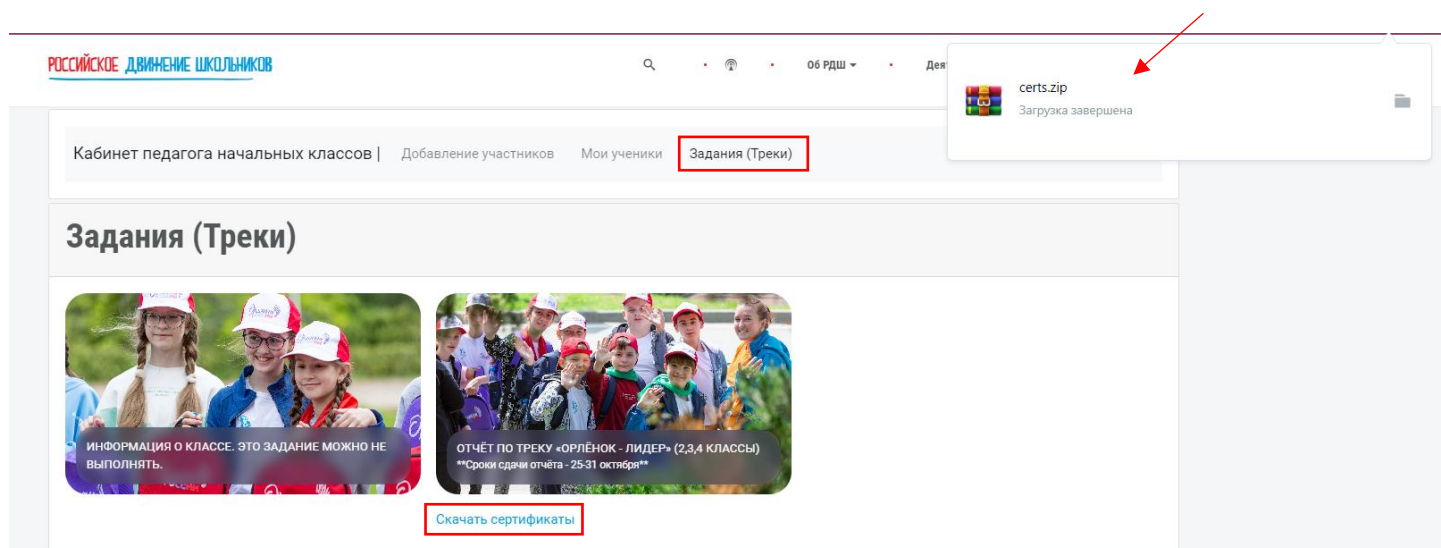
РОССИЙСКОЕ ДВИЖЕНИЕ ШКОЛЬНИКОВ

Об РДШ ▾

Дея

certs.zip
Загрузка завершена

Кабинет педагога начальных классов | Добавление участников Мои ученики Задания (Треки)

Задания (Треки)

ИНФОРМАЦИЯ О КЛАССЕ. ЭТО ЗАДАНИЕ МОЖНО НЕ ВЫПОЛНЯТЬ.

ОТЧЁТ ПО ТРЕКУ «ОРЛЁНОК - ЛИДЕР» (2,3,4 КЛАССЫ)
**Сроки сдачи отчёта - 25-31 октября**

Скачать сертификаты